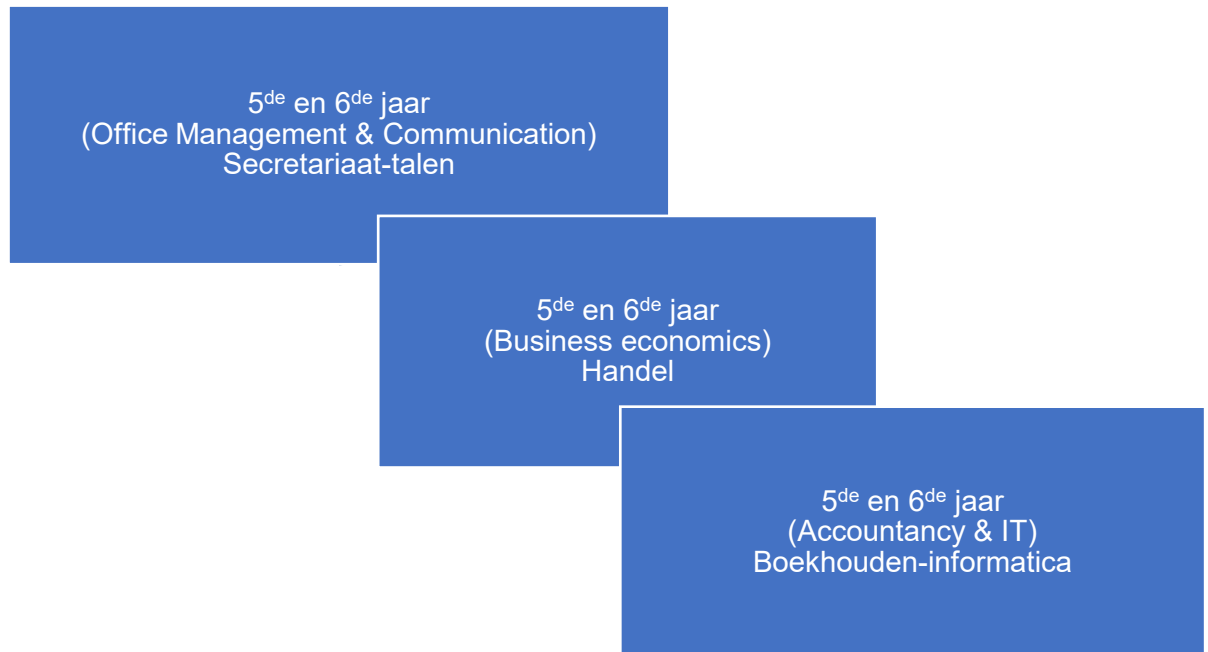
5$^{de}$ en 6$^{de}$ jaar
(Office Management & Communication)
Secretariaat-talen

5$^{de}$ en 6$^{de}$ jaar
(Business economics)
Handel

5$^{de}$ en 6$^{de}$ jaar
(Accountancy & IT)
Boekhouden-informatica